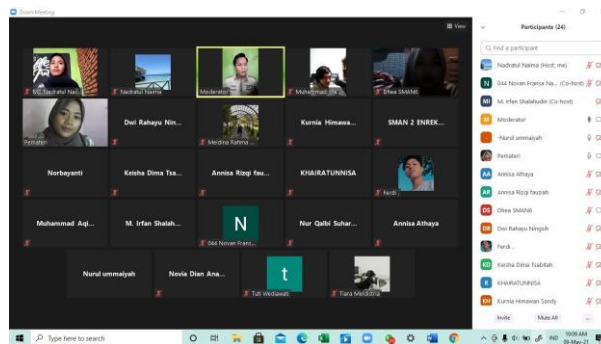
Zoom Meeting

View

Nadhratul Nai...
Nadhratul Naima
Moderator
Muhammad Aq...
Dhea SMANR

Pemateri
Dwi Rahayu Nin...
Meidina Rahma ...
Kurnia Himawa...
SMAN 2 ENREK...

Norbayanti
Keisha Dima Tsa...
Annisa Rizqi fau...
KHAIRATUNNISA
Ferdi

Muhammad Aqi...
M. Irfan Shalah...
N
044 Novan Franc...
Nur Qalbi Suhar...
Annisa Athaya

Nurul ummaiyah
Novia Dian Ana...
t
Tuti Wediawati
Tiara Meidistra

Participants (24)

Find a participant

Nadhratul Naima (Host, me)
N 044 Novan Franca Na... (Co-host)
MI M. Irfan Shalahudin (Co-host)
Moderator
-Nurul ummaiyah
Pemateri
AA Annisa Athaya
AR Annisa Rizqi fauziah
DS Dhea SMANR
DR Dwi Rahayu Ningsih
Ferdi .
KD Keisha Dima Tsabitah
K KHAIRATUNNISA
KH Kurnia Himawan Sandy

Invite
Mute All
...

Type here to search

10:09 AM
09-May-21
IND